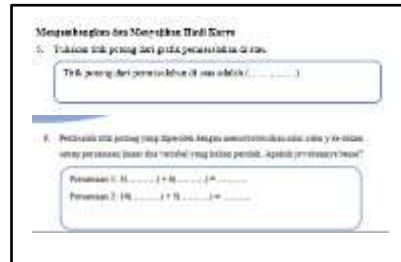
Mengembangkan dan Menyajikan Hasil Karya

5. Tuliskan titik potong dari grafik permasalahan di atas.

Titik potong dari permasalahan di atas adalah (........, ........)

6. Periksalah titik potong yang diperoleh dengan mensubstitusikan nilai x dan y ke dalam setiap persamaan linear dua variabel yang kalian peroleh. Apakah pernyataannya benar?

Persamaan 1: 31 ........ ) + 46 ........ ) = ........

Persamaan 2: 196 ........ ) + 51 ........ ) = ........